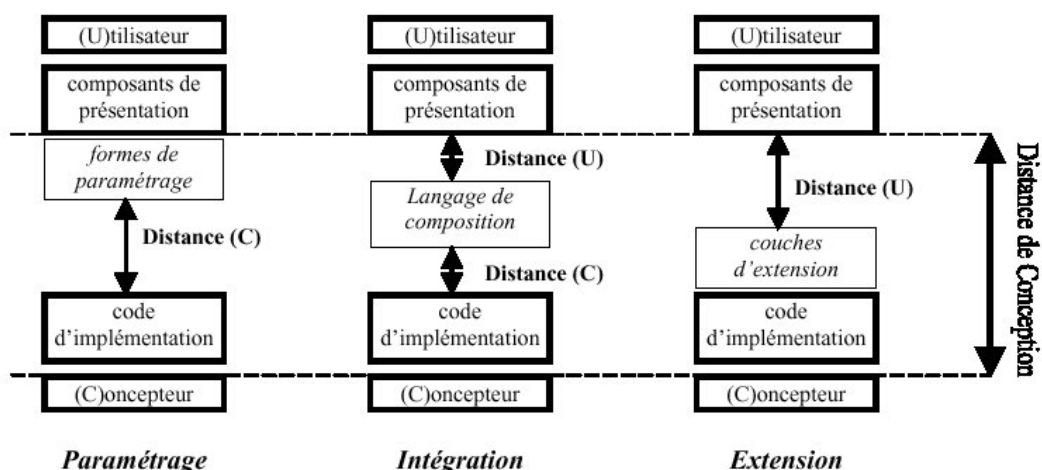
(U)tilisateur

composants de présentation

*formes de paramétrage*

Distance (C)

code d'implémentation

(C)oncepteur

***Paramétrage***

(U)tilisateur

composants de présentation

Distance (U)

*Langage de composition*

Distance (C)

code d'implémentation

(C)oncepteur

***Intégration***

(U)tilisateur

composants de présentation

Distance (U)

*couches d'extension*

code d'implémentation

(C)oncepteur

***Extension***

Distance de Conception